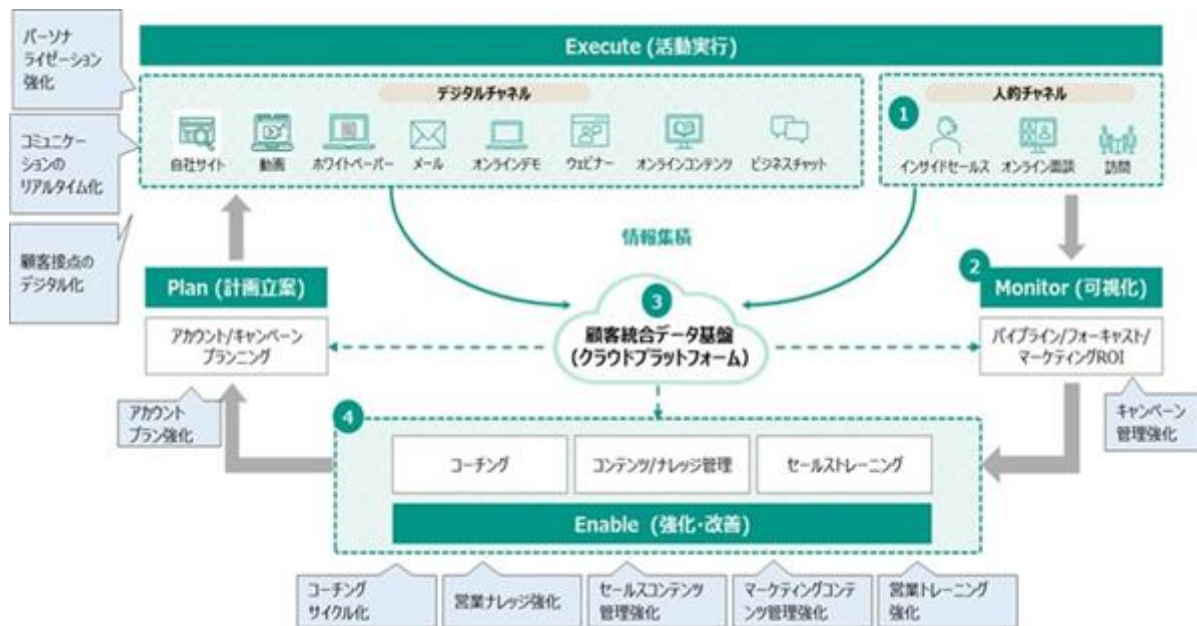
パーソナライゼーション強化

コミュニケーションのリアルタイム化

顧客接点のデジタル化

Execute (活動実行)

デジタルチャネル

自社サイト　動画　ホワイトペーパー　メール　オンラインデモ　ウェビナー　オンラインコンテンツ　ビジネスチャット

1

人的チャネル

インサイドセールス　オンライン商談　訪問

情報集積

Plan (計画立案)

アカウント/キャンペーンプランニング

3

顧客統合データ基盤 (クラウドプラットフォーム)

2

Monitor (可視化)

パイプライン/フォーキャスト/マーケティングROI

アカウントプラン強化

キャンペーン管理強化

4

コーチング　コンテンツ/ナレッジ管理　セールストレーニング

Enable (強化・改善)

コーチングサイクル化

営業ナレッジ強化

セールスコンテンツ管理強化

マーケティングコンテンツ管理強化

営業トレーニング強化